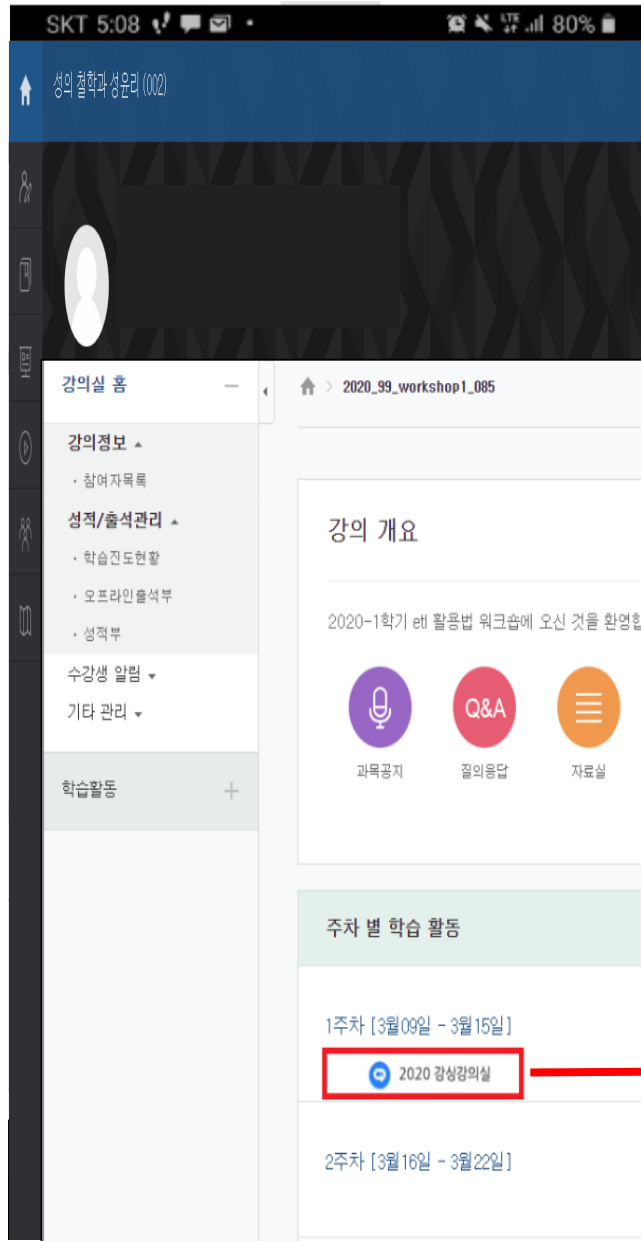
SKT 5:08 80%

성의 철학과 성윤리 (002)

강의실 홈

강의정보

· 참여자목록

성적/출석관리

· 학습진도현황

· 오프라인출석부

· 성적부

수강생 알림

기타 관리

학습활동

2020_99_workshop1_085

강의 개요

2020-1학기 etl 활용법 워크숍에 오신 것을 환영합

과목공지

Q&A

질의응답

자료실

주차 별 학습 활동

1주차 [3월09일 - 3월15일]

2020 강싱강의실

2주차 [3월16일 - 3월22일]